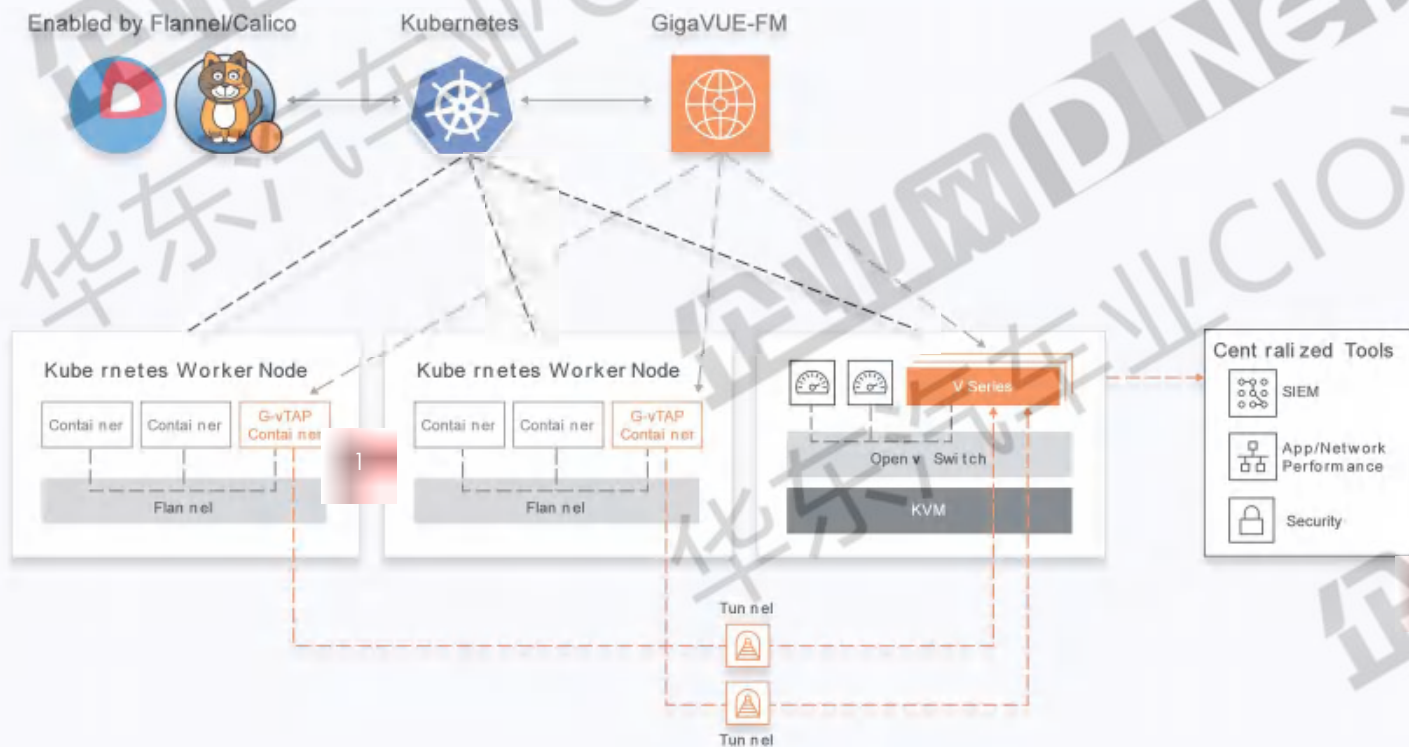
Enabled by Flannel/Calico

Kubernetes

GigaVUE-FM

Kube rnetes Worker Node

Contai ner

Contai ner

G-vTAP Contai ner

Flan nel

1

Kube rnetes Worker Node

Contai ner

Contai ner

G-vTAP Contai ner

Flan nel

V Series

Open v Switch

KVM

Cent rali zed Tools

SIEM

App/Network Perform ance

Security

Tun nel

Tun nel

华东汽车业CIO

企业网D1Net